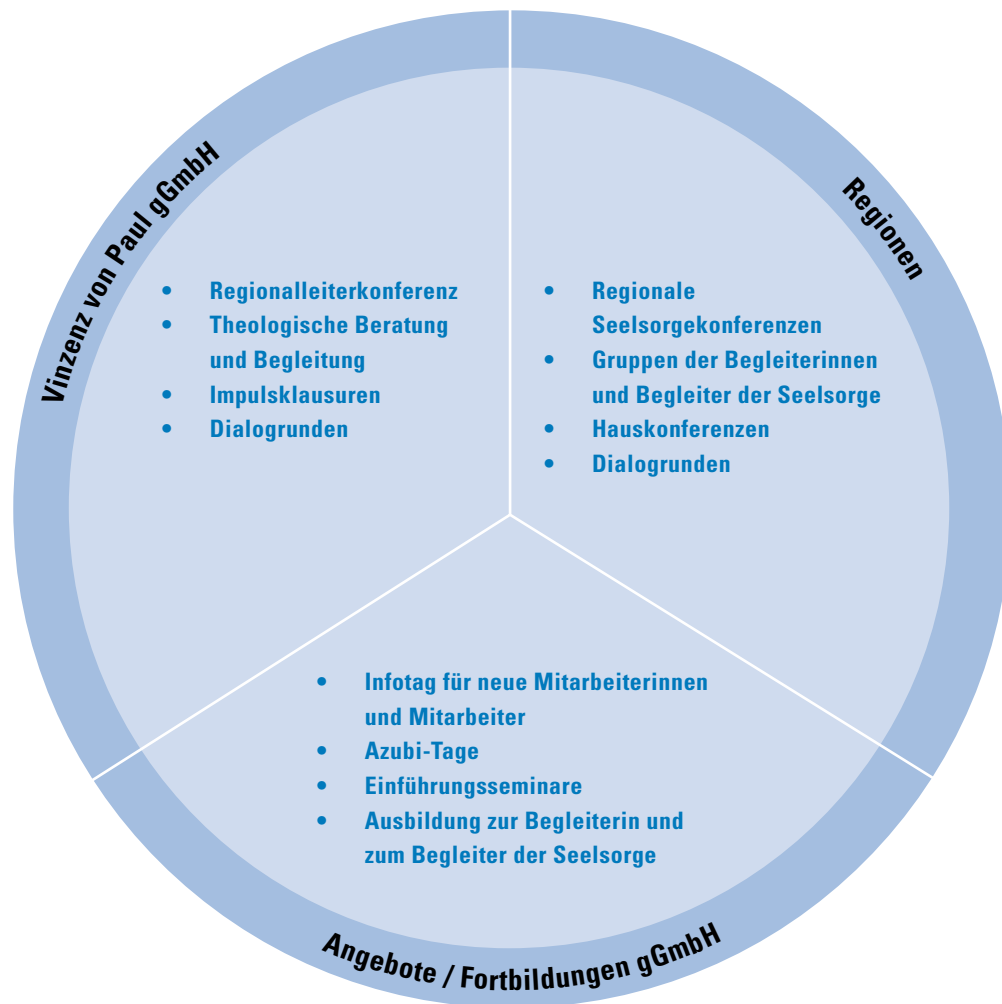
Vinzenz von Paul gGmbH

- Regionalleiterkonferenz
- Theologische Beratung und Begleitung
- Impulsklausuren
- Dialogrunden

Regionen

- Regionale Seelsorgekonferenzen
- Gruppen der Begleiterinnen und Begleiter der Seelsorge
- Hauskonferenzen
- Dialogrunden

- Infotag für neue Mitarbeiterinnen und Mitarbeiter
- Azubi-Tage
- Einführungsseminare
- Ausbildung zur Begleiterin und zum Begleiter der Seelsorge

Angebote / Fortbildungen gGmbH